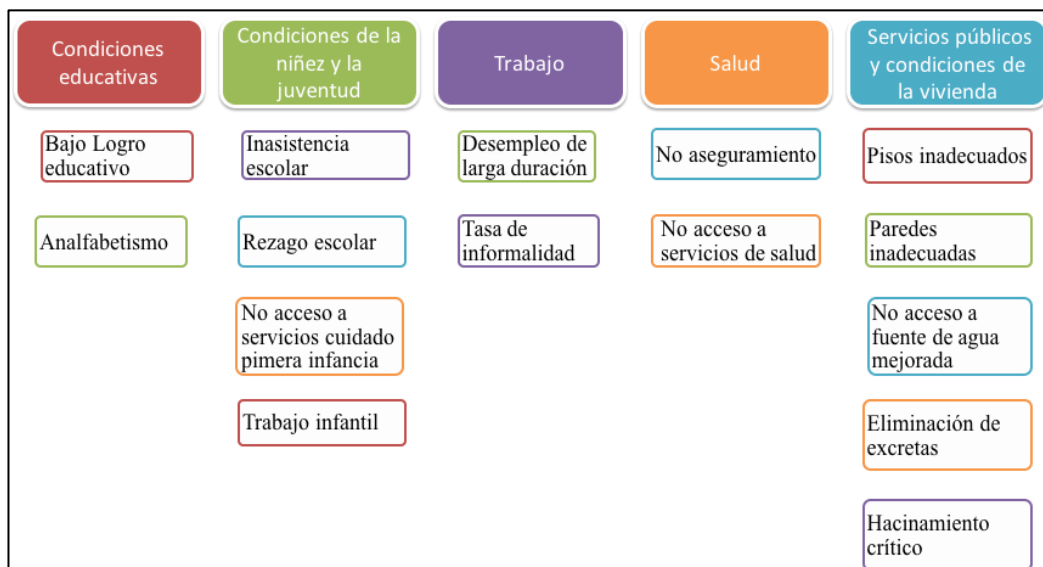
Condiciones educativas

Bajo Logro educativo

Analfabetismo

Condiciones de la niñez y la juventud

Inasistencia escolar

Rezago escolar

No acceso a servicios cuidado pimera infancia

Trabajo infantil

Trabajo

Desempleo de larga duración

Tasa de informalidad

Salud

No aseguramiento

No acceso a servicios de salud

Servicios públicos y condiciones de la vivienda

Pisos inadecuados

Paredes inadecuadas

No acceso a fuente de agua mejorada

Eliminación de excretas

Hacinamiento crítico